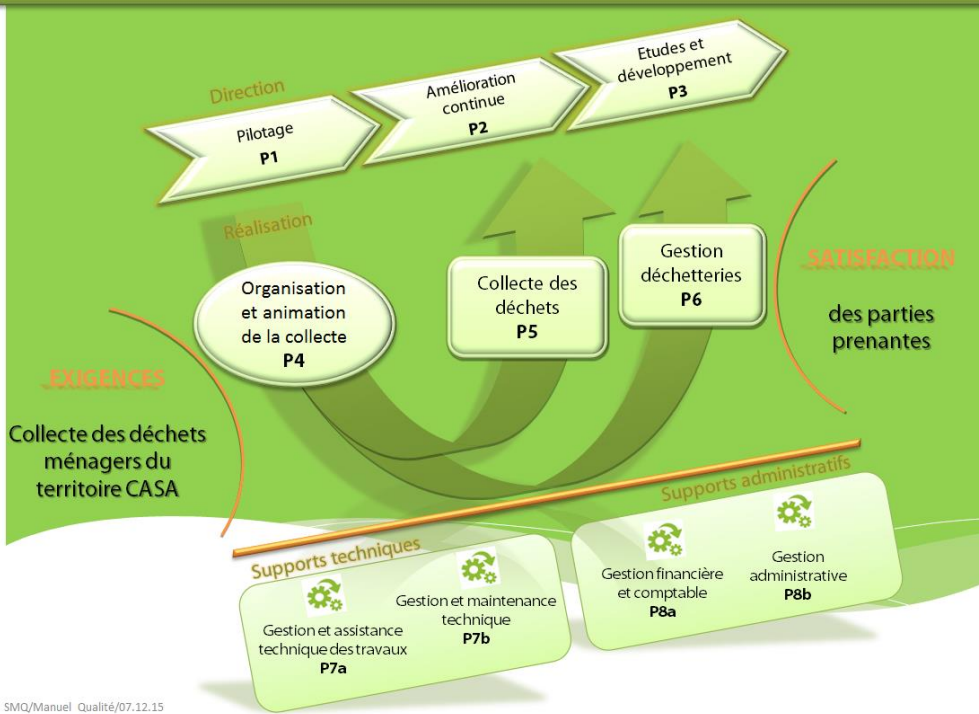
Direction

Pilotage
P1

Amélioration continue
P2

Etudes et développement
P3

Réalisation

Organisation et animation de la collecte
P4

Collecte des déchets
P5

Gestion déchetteries
P6

SATISFACTION

des parties prenantes

EXIGENCES

Collecte des déchets ménagers du territoire CASA

Supports administratifs

Supports techniques

Gestion financière et comptable
P8a

Gestion administrative
P8b

Gestion et assistance technique des travaux
P7a

Gestion et maintenance technique
P7b

SMQ/Manuel Qualité/07.12.15